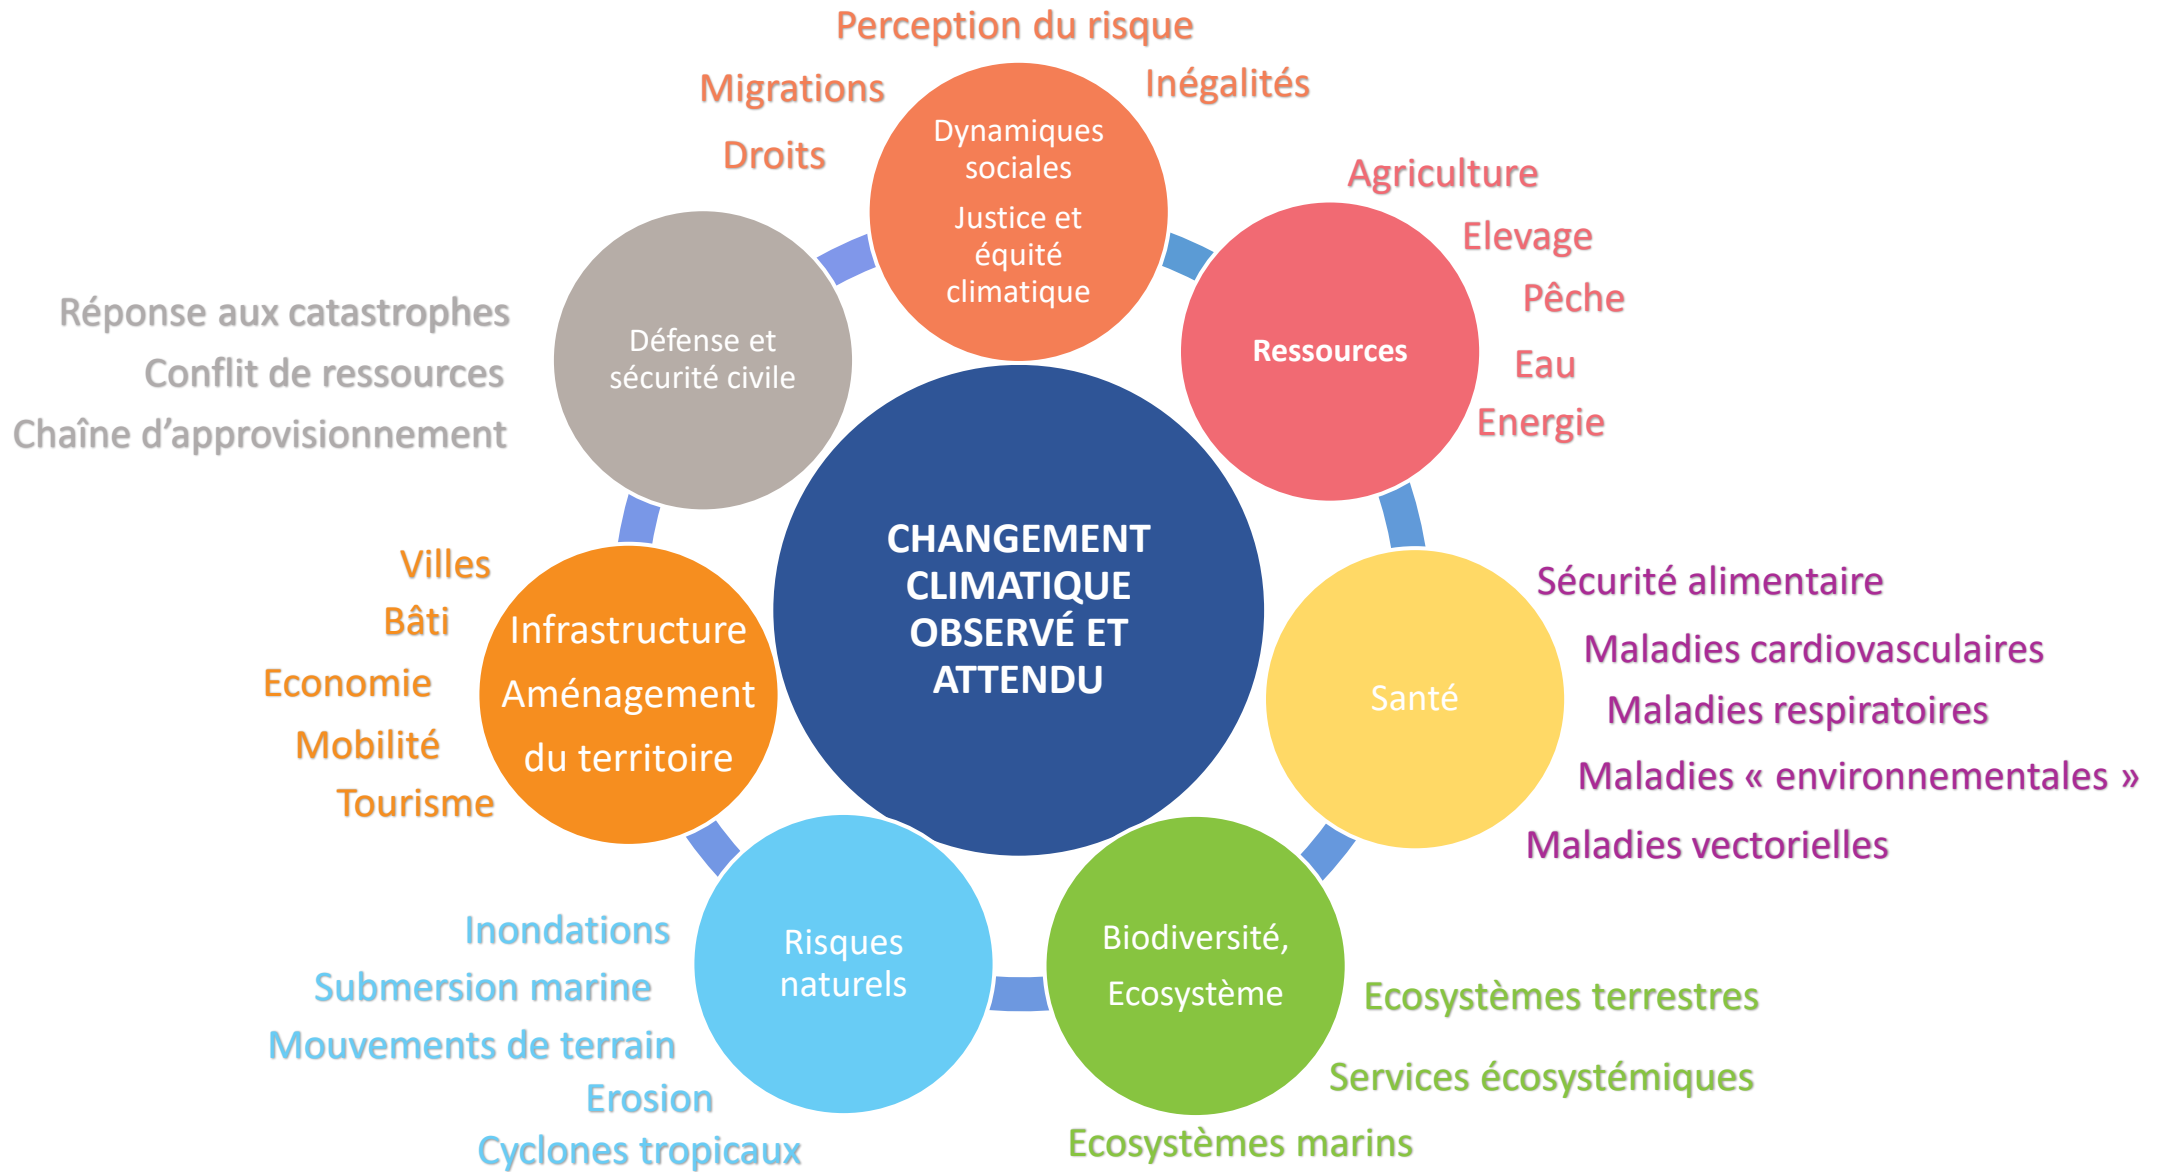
Perception du risque

Migrations

Inégalités

Droits

Dynamiques sociales

Justice et équité climatique

Agriculture

Elevage

Pêche

Eau

Energie

Ressources

Réponse aux catastrophes

Conflit de ressources

Chaîne d’approvisionnement

Défense et sécurité civile

CHANGEMENT CLIMATIQUE OBSERVÉ ET ATTENDU

Sécurité alimentaire

Maladies cardiovasculaires

Maladies respiratoires

Maladies « environnementales »

Maladies vectorielles

Santé

Villes

Bâti

Economie

Mobilité

Tourisme

Infrastructure

Aménagement

du territoire

Risques naturels

Biodiversité,

Ecosystème

Inondations

Submersion marine

Mouvements de terrain

Erosion

Cyclones tropicaux

Ecosystèmes terrestres

Services écosystémiques

Ecosystèmes marins